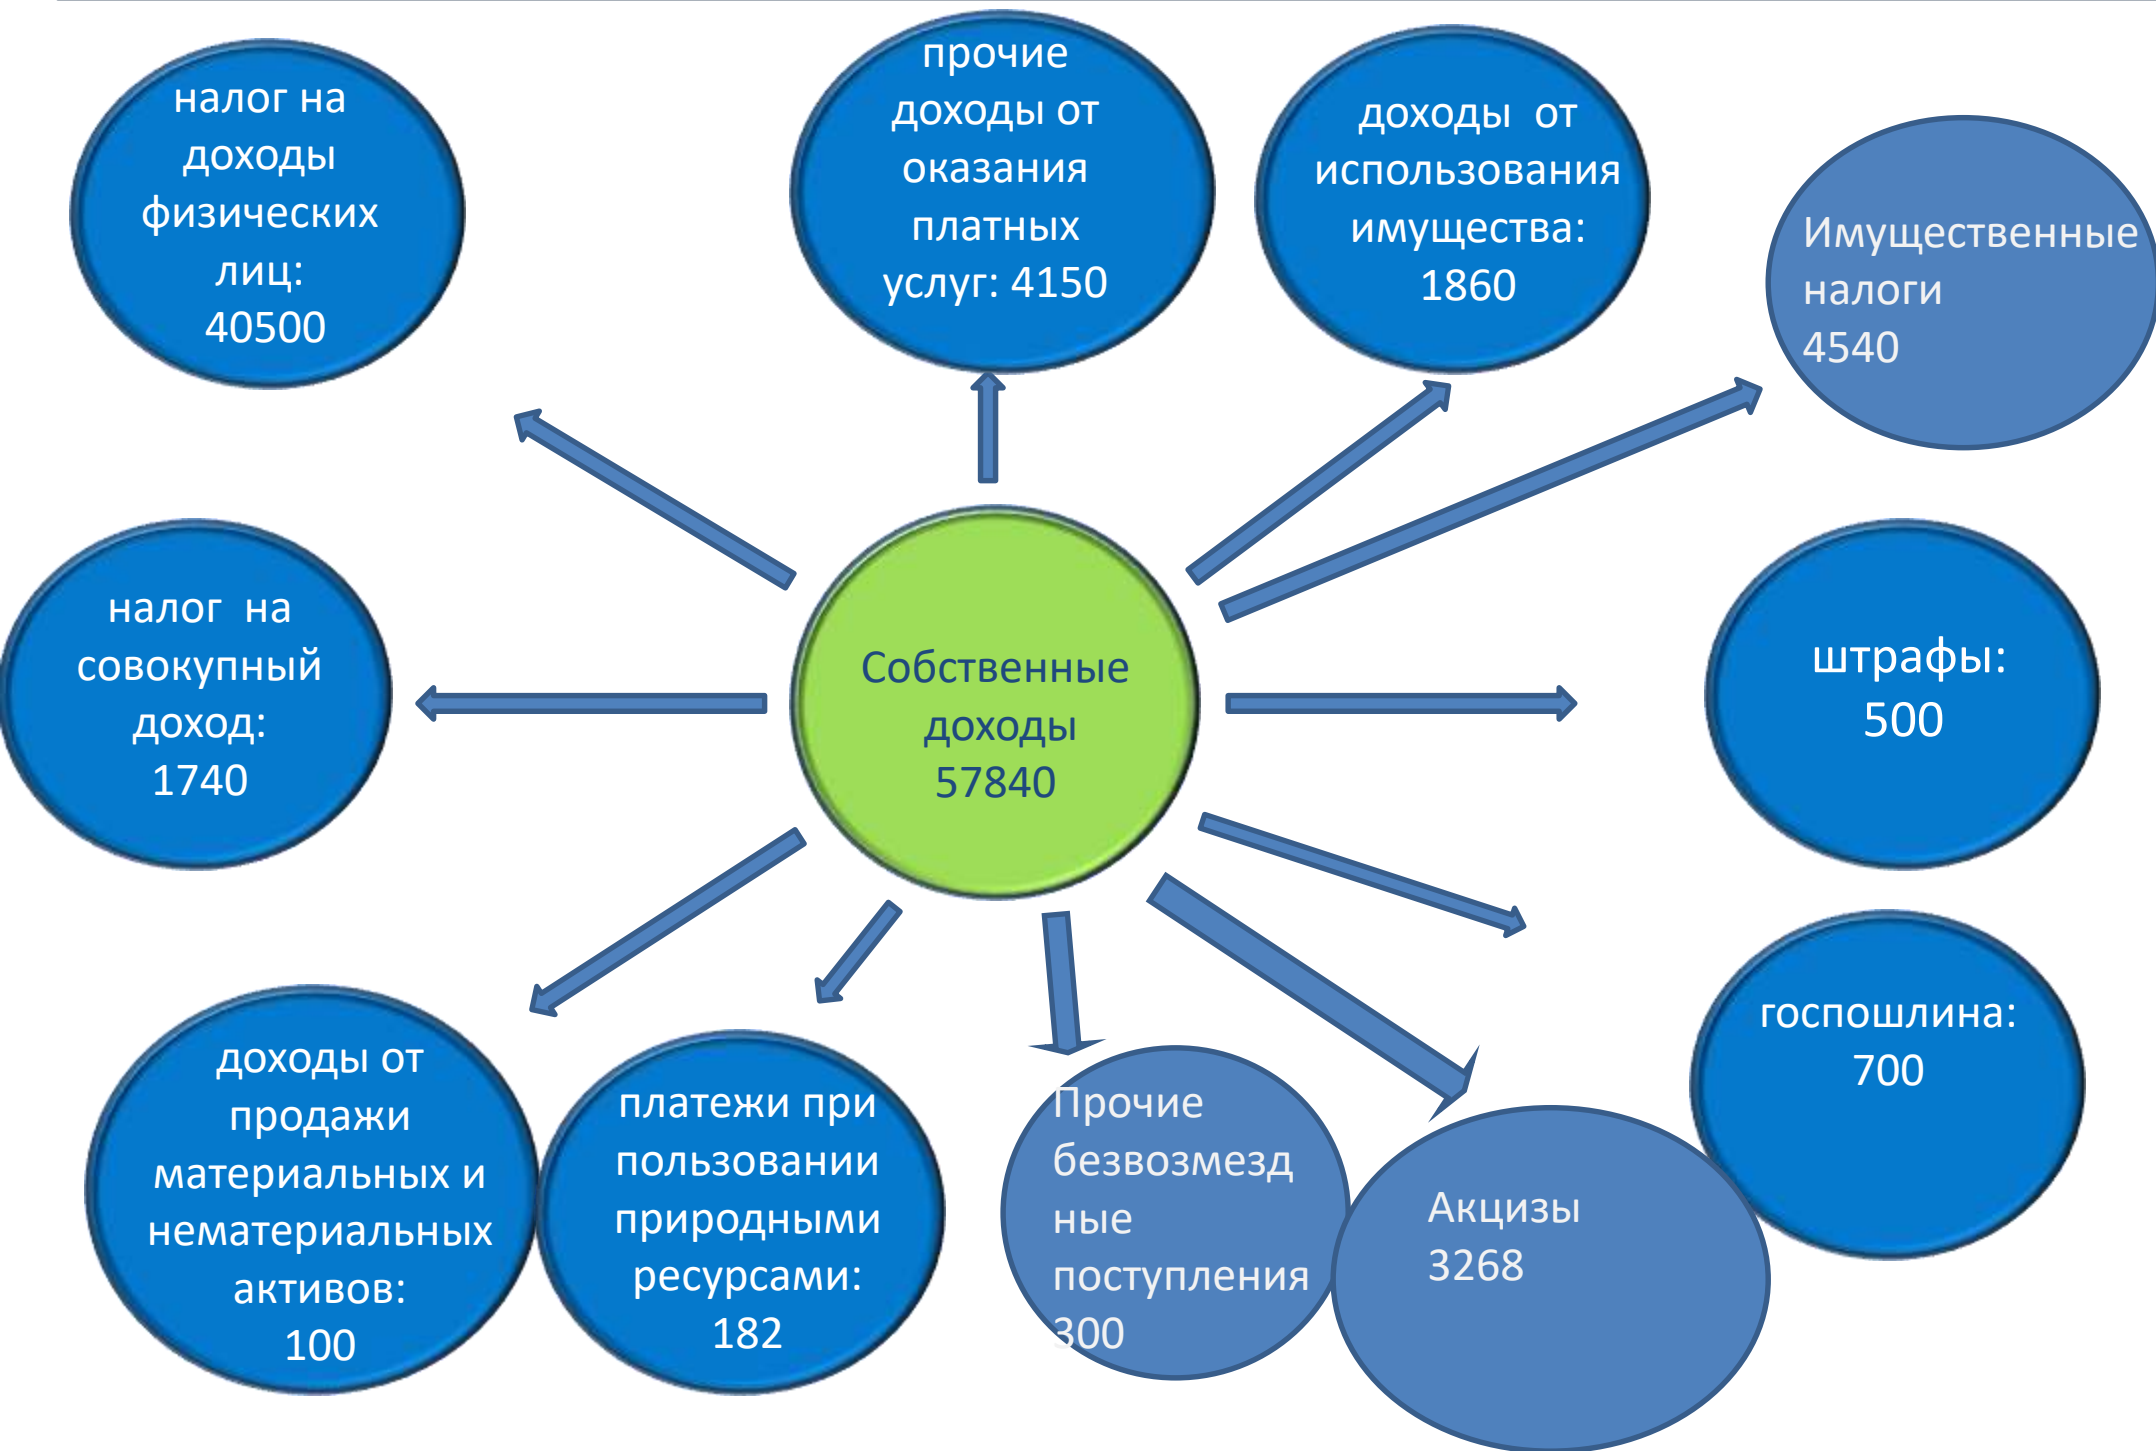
налог на доходы физических лиц: 40500

прочие доходы от оказания платных услуг: 4150

доходы от использования имущества: 1860

Имущественные налоги 4540

налог на совокупный доход: 1740

Собственные доходы 57840

штрафы: 500

госпошлина: 700

доходы от продажи материальных и нематериальных активов: 100

платежи при пользовании природными ресурсами: 182

Прочие безвозмездные поступления 300

Акцизы 3268